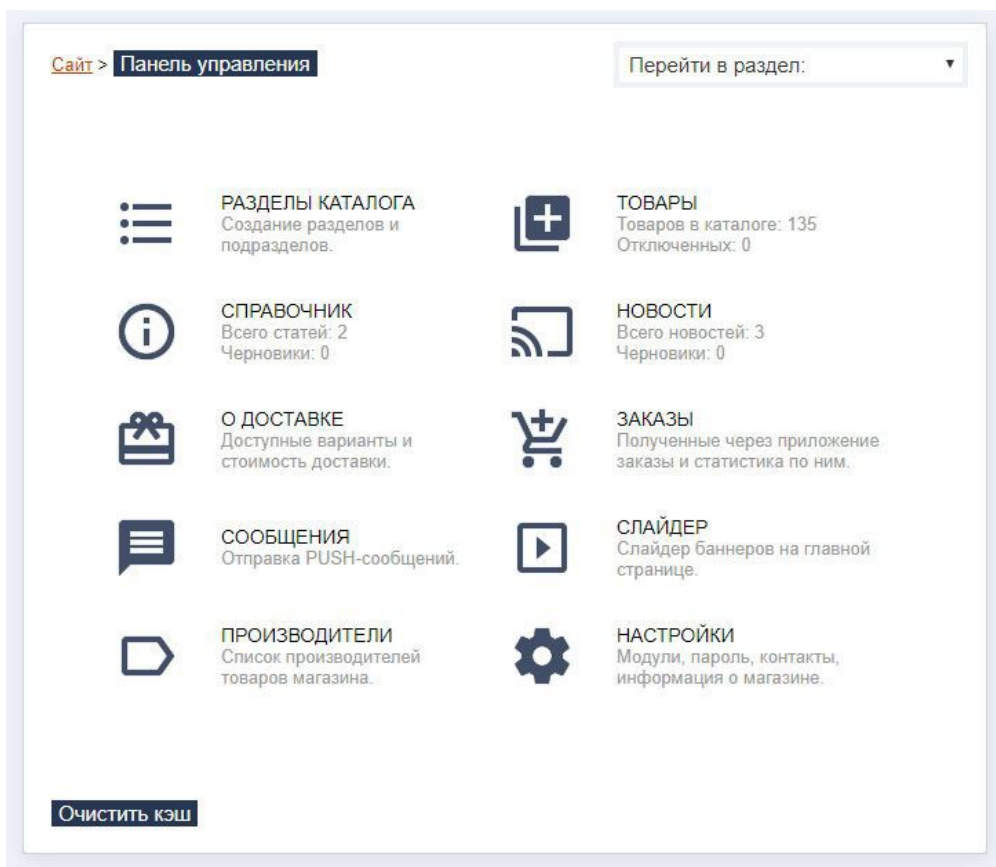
Сайт > Панель управления

Перейти в раздел:

РАЗДЕЛЫ КАТАЛОГА
Создание разделов и подразделов.

ТОВАРЫ
Товаров в каталоге: 135
Отключенных: 0

СПРАВОЧНИК
Всего статей: 2
Черновики: 0

НОВОСТИ
Всего новостей: 3
Черновики: 0

О ДОСТАВКЕ
Доступные варианты и стоимость доставки.

ЗАКАЗЫ
Полученные через приложение заказы и статистика по ним.

СООБЩЕНИЯ
Отправка PUSH-сообщений.

СЛАЙДЕР
Слайдер баннеров на главной странице.

ПРОИЗВОДИТЕЛИ
Список производителей товаров магазина.

НАСТРОЙКИ
Модули, пароль, контакты, информация о магазине.

Очистить кэш